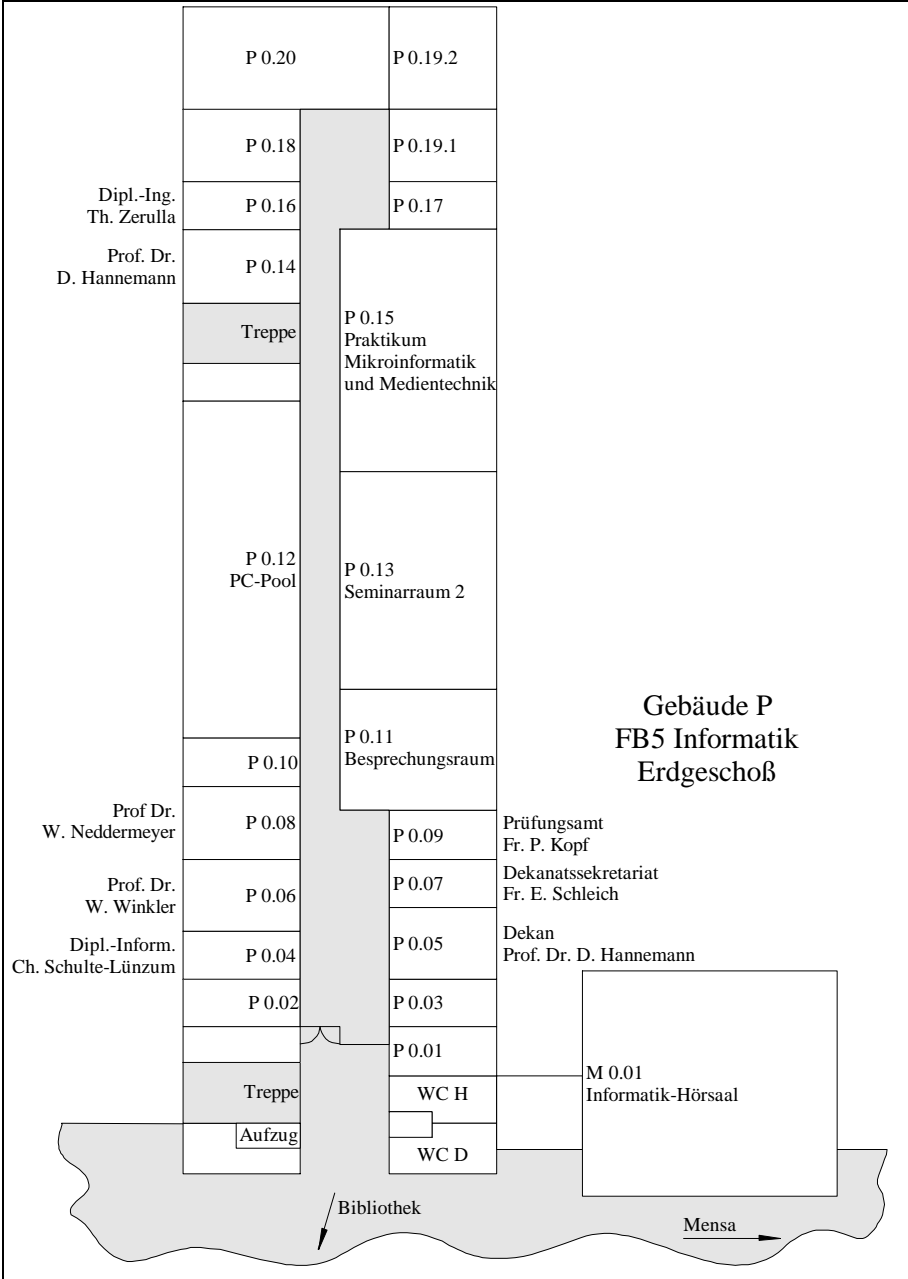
P 0.20

P 0.19.2

P 0.18

P 0.19.1

Dipl.-Ing. Th. Zerulla

P 0.16

P 0.17

Prof. Dr. D. Hannemann

P 0.14

Treppe

P 0.15 Praktikum Mikroinformatik und Medientechnik

P 0.12 PC-Pool

P 0.13 Seminarraum 2

Gebäude P
FB5 Informatik
Erdgeschoß

P 0.11 Besprechungsraum

P 0.10

Prof Dr. W. Neddermeyer

P 0.08

P 0.09

Prüfungsamt Fr. P. Kopf

Prof. Dr. W. Winkler

P 0.06

P 0.07

Dekanatssekretariat Fr. E. Schleich

Dipl.-Inform. Ch. Schulte-Lünzum

P 0.04

P 0.05

Dekan Prof. Dr. D. Hannemann

P 0.02

P 0.03

P 0.01

M 0.01 Informatik-Hörsaal

Treppe

WC H

Aufzug

WC D

Bibliothek

Mensa